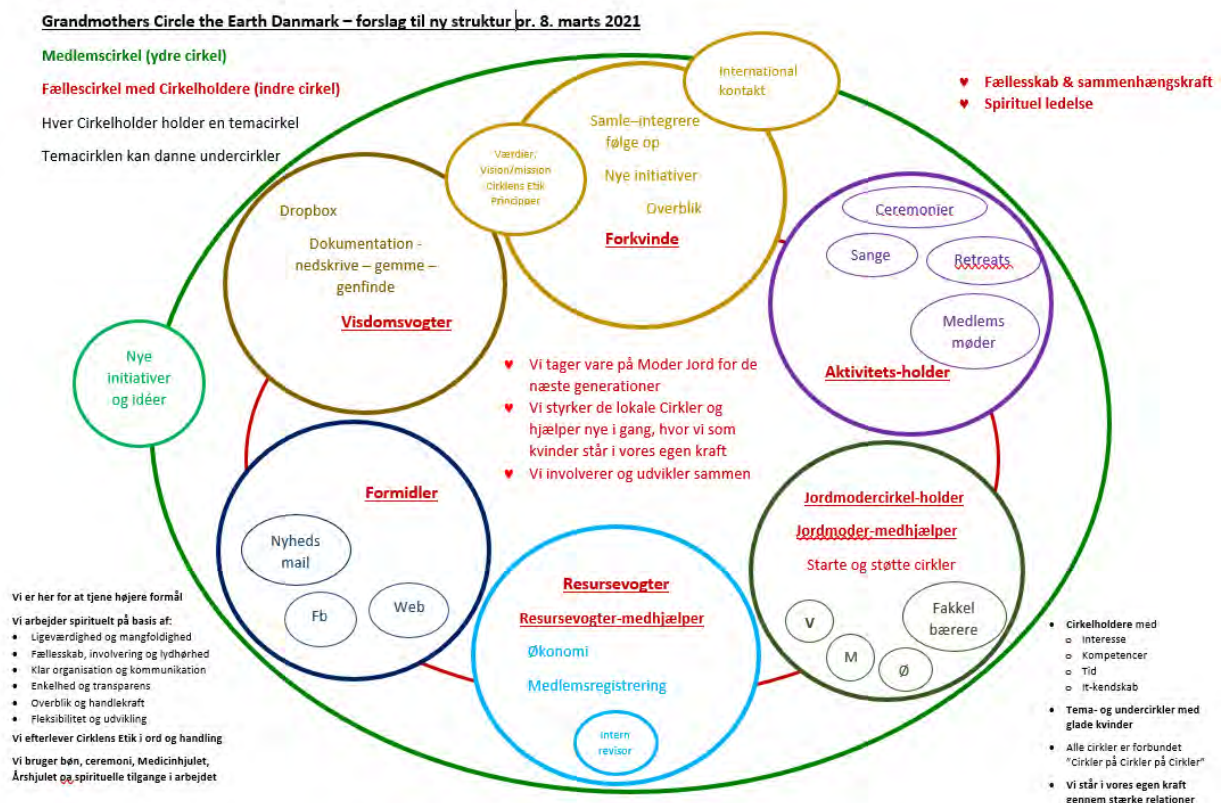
Grandmothers Circle the Earth Danmark – forslag til ny struktur pr. 8. marts 2021

Medlemscirkel (ydre cirkel)

Fællescirkel med Cirkelholdere (indre cirkel)

Hver Cirkelholder holder en temacirkel

Temacirklen kan danne undercirkler

♥ Fællesskab & sammenhængskraft
♥ Spirituel ledelse

International kontakt

Samle–integrere følge op

Nye initiativer

Overblik

Forkvinde

Værdier, Vision/mission Cirklens Etik Principper

Dropbox

Dokumentation - nedskrive – gemme – genfinde

Visdomsvogter

Ceremonier

Sange

Retreats

Medlems møder

Aktivitets-holder

Nye initiativer og idéer

♥ Vi tager vare på Moder Jord for de næste generationer
♥ Vi styrker de lokale Cirkler og hjælper nye i gang, hvor vi som kvinder står i vores egen kraft
♥ Vi involverer og udvikler sammen

Formidler

Nyheds mail

Fb

Web

Jordmodercirkel-holder

Jordmoder-medhjælper

Starte og støtte cirkler

V

M

Ø

Fakkel bærere

Resursevogter

Resursevogter-medhjælper

Økonomi

Medlemsregistrering

Intern revisor

Vi er her for at tjene højere formål

Vi arbejder spirituelt på basis af:
- Ligeværdighed og mangfoldighed
- Fællesskab, involvering og lydhørhed
- Klar organisation og kommunikation
- Enkelhed og transparens
- Overblik og handlekraft
- Fleksibilitet og udvikling

Vi efterlever Cirklens Etik i ord og handling

Vi bruger bøn, ceremoni, Medicinhjulet, Årshjulet og spirituelle tilgange i arbejdet

- Cirkelholdere med
  - Interesse
  - Kompetencer
  - Tid
  - It-kendskab
- Tema- og undercirkler med glade kvinder
- Alle cirkler er forbundet "Cirkler på Cirkler på Cirkler"
- Vi står i vores egen kraft gennem stærke relationer